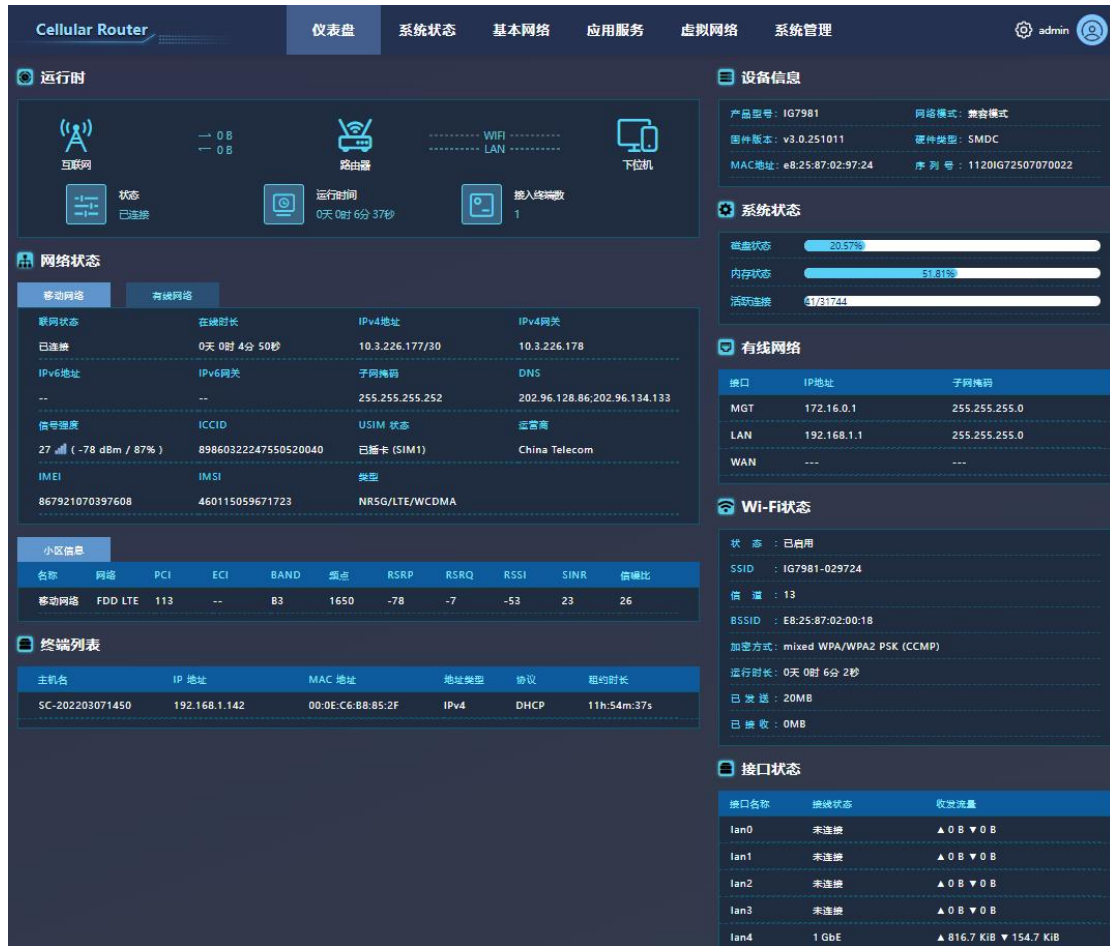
Cellular Router

仪表盘 系统状态 基本网络 应用服务 虚拟网络 系统管理

admin

运行时

互联网

→ 0 B
← 0 B

路由器

WIFI
LAN

下位机

状态
已连接

运行时间
0天 0时 6分 37秒

接入终端数
1

网络状态

移动网络 有线网络

| 联网状态 | 在线时长 | IPv4地址 | IPv4网关 |
|---|---|---|---|
| 已连接 | 0天 0时 4分 50秒 | 10.3.226.177/30 | 10.3.226.178 |
| IPv6地址 | IPv6网关 | 子网掩码 | DNS |
| -- | -- | 255.255.255.252 | 202.96.128.86;202.96.134.133 |
| 信号强度 | ICCID | USIM 状态 | 运营商 |
| 27 ( -78 dBm / 87% ) | 89860322247550520040 | 已插卡 (SIM1) | China Telecom |
| IMEI | IMSI | 类型 | |
| 867921070397608 | 460115059671723 | NR5G/LTE/WCDMA | |

小区信息

| 名称 | 网络 | PCI | ECI | BAND | 频点 | RSRP | RSRQ | RSSI | SINR | 信噪比 |
|---|---|---|---|---|---|---|---|---|---|---|
| 移动网络 | FDD LTE | 113 | -- | B3 | 1650 | -78 | -7 | -53 | 23 | 26 |

终端列表

| 主机名 | IP 地址 | MAC 地址 | 地址类型 | 协议 | 租约时长 |
|---|---|---|---|---|---|
| SC-202203071450 | 192.168.1.142 | 00:0E:C6:B8:85:2F | IPv4 | DHCP | 11h:54m:37s |

设备信息

产品型号：IG7981
网络模式：兼容模式
固件版本：v3.0.251011
硬件类型：SMDC
MAC地址：e8:25:87:02:97:24
序 列 号：1120IG72507070022

系统状态

磁盘状态 20.57%
内存状态 51.81%
活跃连接 41/31744

有线网络

| 接口 | IP地址 | 子网掩码 |
|---|---|---|
| MGT | 172.16.0.1 | 255.255.255.0 |
| LAN | 192.168.1.1 | 255.255.255.0 |
| WAN | --- | --- |

Wi-Fi状态

状 态 ：已启用
SSID ：IG7981-029724
信 道 ：13
BSSID ：E8:25:87:02:00:18
加密方式：mixed WPA/WPA2 PSK (CCMP)
运行时长：0天 0时 6分 2秒
已 发 送：20MB
已 接 收：0MB

接口状态

| 接口名称 | 连接状态 | 收发流量 |
|---|---|---|
| lan0 | 未连接 | ▲0 B ▼0 B |
| lan1 | 未连接 | ▲0 B ▼0 B |
| lan2 | 未连接 | ▲0 B ▼0 B |
| lan3 | 未连接 | ▲0 B ▼0 B |
| lan4 | 1 GbE | ▲816.7 KiB ▼154.7 KiB |